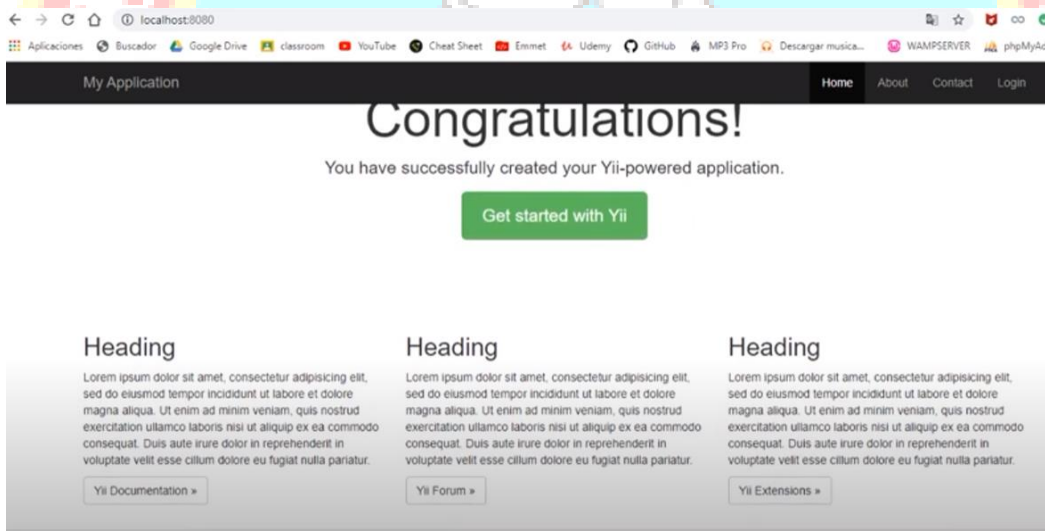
localhost:8080

Aplicaciones Buscador Google Drive classroom YouTube Cheat Sheet Emmet Udemy GitHub MP3 Pro Descargar musica... WAMPSERVER phpMyAd

My Application

Home About Contact Login

Congratulations!

You have successfully created your Yii-powered application.

Get started with Yii

Heading

Lorem ipsum dolor sit amet, consectetur adipisicing elit, sed do eiusmod tempor incididunt ut labore et dolore magna aliqua. Ut enim ad minim veniam, quis nostrud exercitation ullamco laboris nisi ut aliquip ex ea commodo consequat. Duis aute irure dolor in reprehenderit in voluptate velit esse cillum dolore eu fugiat nulla pariatur.

Yii Documentation »

Heading

Lorem ipsum dolor sit amet, consectetur adipisicing elit, sed do eiusmod tempor incididunt ut labore et dolore magna aliqua. Ut enim ad minim veniam, quis nostrud exercitation ullamco laboris nisi ut aliquip ex ea commodo consequat. Duis aute irure dolor in reprehenderit in voluptate velit esse cillum dolore eu fugiat nulla pariatur.

Yii Forum »

Heading

Lorem ipsum dolor sit amet, consectetur adipisicing elit, sed do eiusmod tempor incididunt ut labore et dolore magna aliqua. Ut enim ad minim veniam, quis nostrud exercitation ullamco laboris nisi ut aliquip ex ea commodo consequat. Duis aute irure dolor in reprehenderit in voluptate velit esse cillum dolore eu fugiat nulla pariatur.

Yii Extensions »